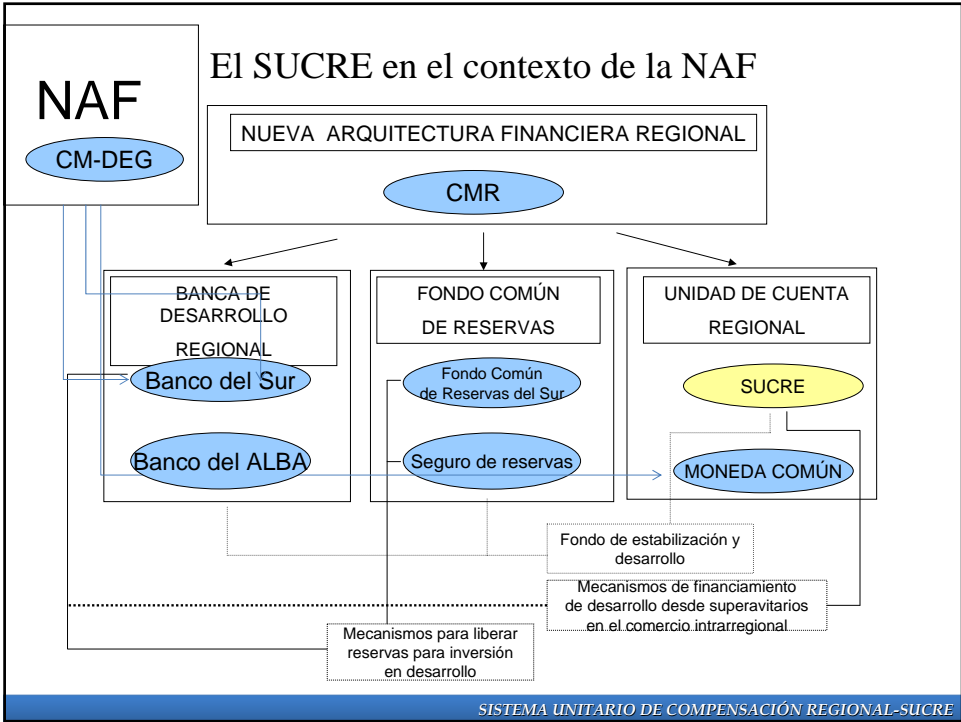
NAF

CM-DEG

El SUCRE en el contexto de la NAF

NUEVA ARQUITECTURA FINANCIERA REGIONAL

CMR

BANCA DE DESARROLLO REGIONAL

Banco del Sur

Banco del ALBA

FONDO COMÚN DE RESERVAS

Fondo Común de Reservas del Sur

Seguro de reservas

UNIDAD DE CUENTA REGIONAL

SUCRE

MONEDA COMÚN

Fondo de estabilización y desarrollo

Mecanismos de financiamiento de desarrollo desde superavitarios en el comercio intrarregional

Mecanismos para liberar reservas para inversión en desarrollo

SISTEMA UNITARIO DE COMPENSACIÓN REGIONAL-SUCRE